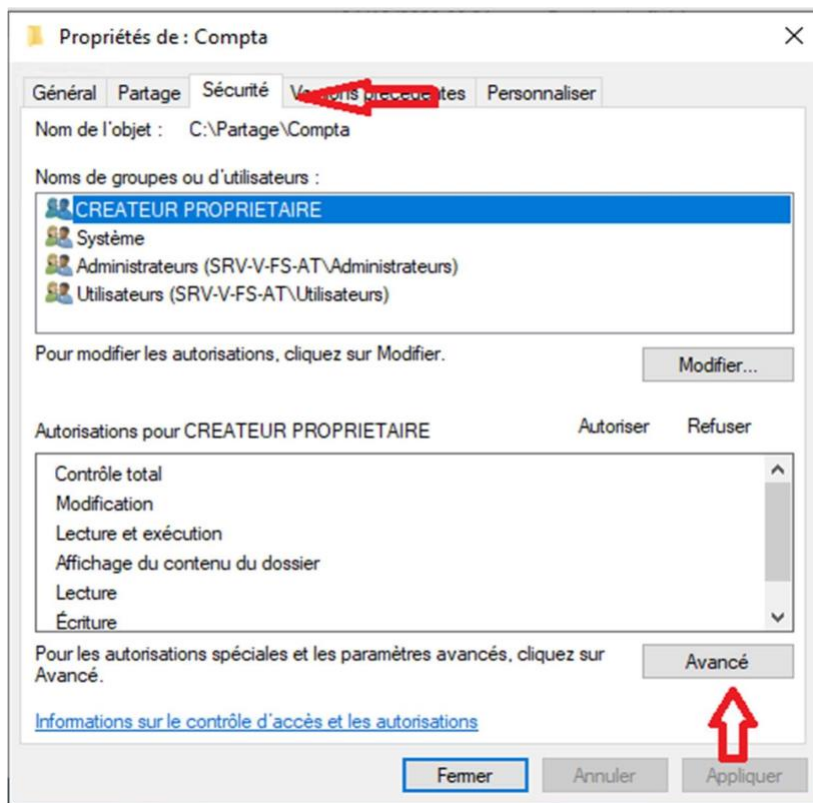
Propriétés de : Compta

×

Général | Partage | Sécurité | V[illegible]ons précé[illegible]tes | Personnaliser

Nom de l'objet : C:\Partage\Compta

Noms de groupes ou d'utilisateurs :

CREATEUR PROPRIETAIRE
Système
Administrateurs (SRV-V-FS-AT\Administrateurs)
Utilisateurs (SRV-V-FS-AT\Utilisateurs)

Pour modifier les autorisations, cliquez sur Modifier.

Modifier...

Autorisations pour CREATEUR PROPRIETAIRE

Autoriser | Refuser

Contrôle total
Modification
Lecture et exécution
Affichage du contenu du dossier
Lecture
Écriture

Pour les autorisations spéciales et les paramètres avancés, cliquez sur Avancé.

Avancé

Informations sur le contrôle d'accès et les autorisations

Fermer | Annuler | Appliquer